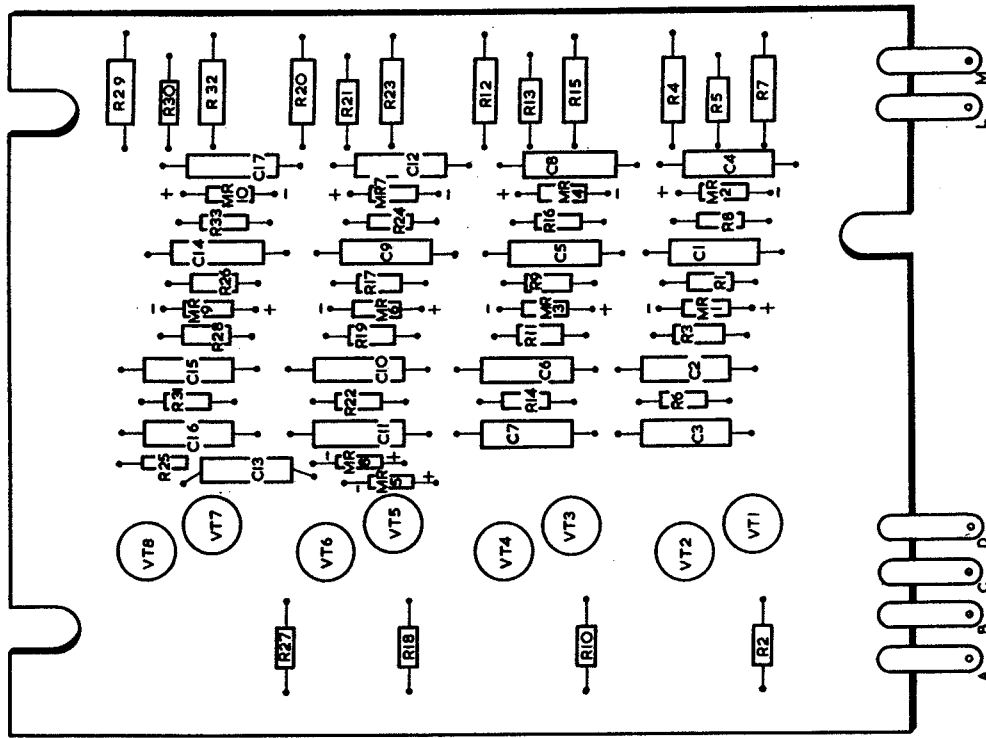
R29
R30
R32
R20
R21
R23
R12
R13
R15
R4
R5
R7
M
L
C17
C12
C8
C4
+ MR 10 -
+ MR7 -
+ MR 14 -
+ MR 2 -
R33
R24
R16
R8
C14
C9
C5
C1
R26
R17
R9
R1
- MR 9 +
- MR 6 +
- MR 13 +
- MR 1 +
R28
R19
R11
R3
C15
C10
C6
C2
R31
R22
R14
R6
C16
C11
C7
C3
R25
C13
- MR 8 +
- MR 5 +
VT8
VT7
VT6
VT5
VT4
VT3
VT2
VT1
R27
R18
R10
R2
D
C
B
A